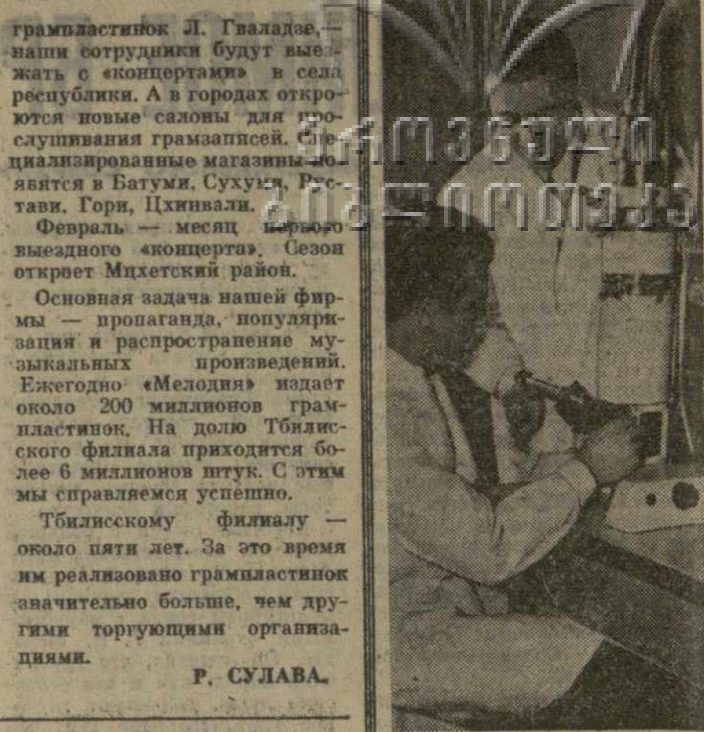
грампластинок Л. Гваладзе,— наши сотрудники будут выезжать с «концертами» в села республики. А в городах откроются новые салоны для прослушивания грамзаписей. Специализированные магазины появятся в Батуми, Сухуми, Рустави, Гори, Цхинвали.

Февраль — месяц первого выездного «концерта». Сезон откроет Мцхетский район.

Основная задача нашей фирмы — пропаганда, популяризация и распространение музыкальных произведений. Ежегодно «Мелодия» издает около 200 миллионов грампластинок. На долю Тбилисского филиала приходится более 6 миллионов штук. С этим мы справляемся успешно.

Тбилисскому филиалу — около пяти лет. За это время им реализовано грампластинок значительно больше, чем другими торгующими организациями.

Р. СУЛАВА.

საქართველო
ბიბლიოთეკა